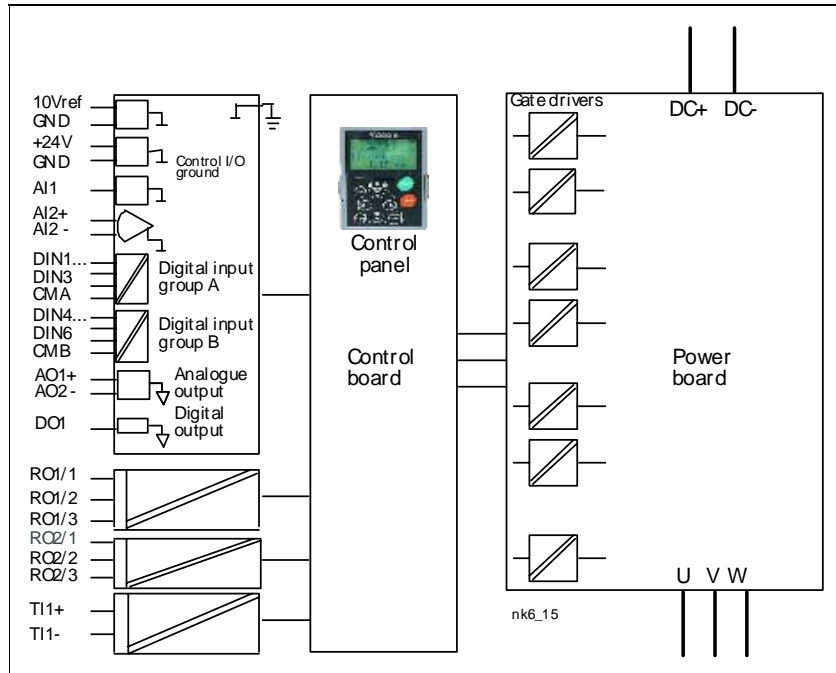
10Vref
GND
+24V
GND
Control I/O ground
AI1
AI2+
AI2 -
DIN1...
DIN3
CMA
Digital input group A
DIN4...
DIN6
CMB
Digital input group B
AO1+
AO2 -
Analogue output
DO1
Digital output
RO1/1
RO1/2
RO1/3
RO2/1
RO2/2
RO2/3
TI1+
TI1-

Control panel

Control board

Gate drivers
DC+ DC-

Power board

U V W

nk6_15